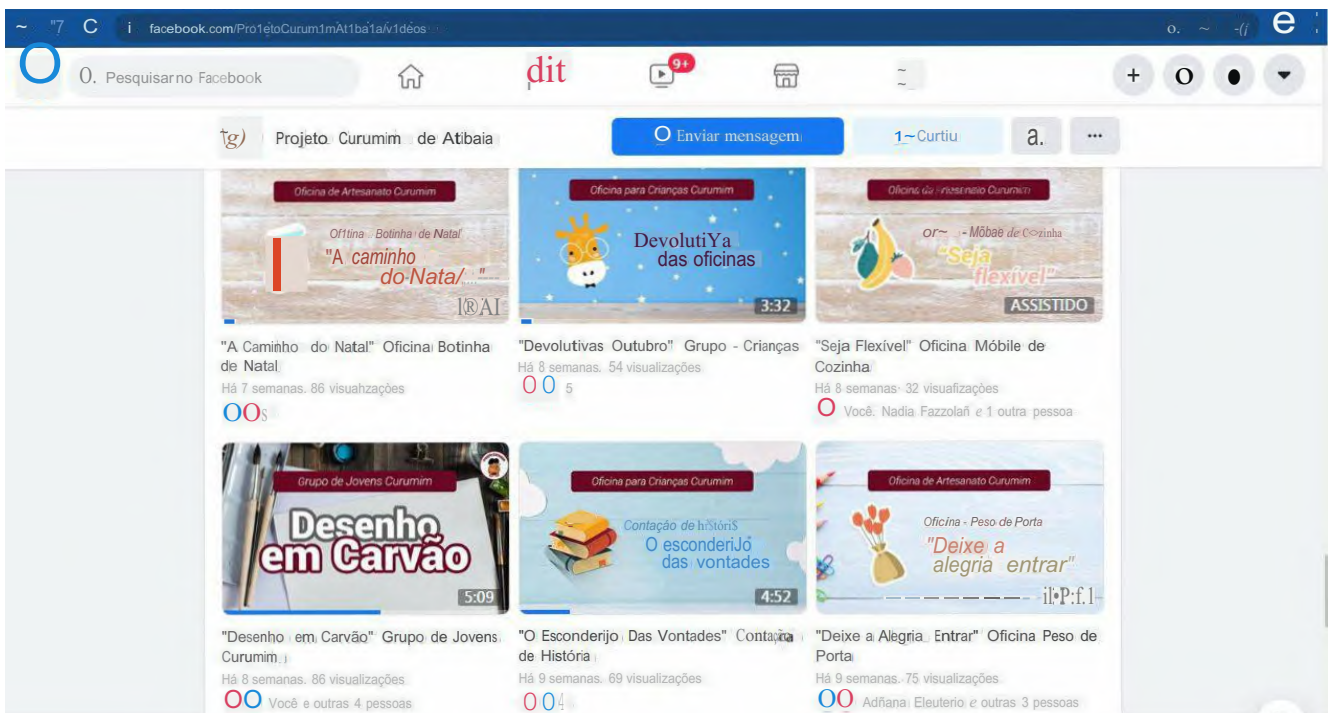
~ "7 C i facebook.com/Pro1etoCurum1mAt1ba1a/v1déos

o. ~ -(/ e

O 0. Pesquisar no Facebook

dit

9+

+ O

(g) Projeto Curumim de Atibaia

O Enviar mensagem

1~Curtiu

a.

···

Oficina de Artesanato Curumim

Of1tina Botinha de Natal

"A caminho do Nata/ "

I®AI

Oficina para Crianças Curumim

DevolutiYa das oficinas

3:32

Oficina de Artesanato Curumim

or~ - Móbae de C○zinha

"Seja flexível"

ASSISTIDO

"A Caminho do Natal" Oficina Botinha de Natal

Há 7 semanas. 86 visualizações

OOs

"Devolutivas Outubro" Grupo - Crianças

Há 8 semanas. 54 visualizações

OO 5

"Seja Flexível" Oficina Móbile de Cozinha

Há 8 semanas. 32 visualizações

O Você, Nadia Fazzolañ e 1 outra pessoa

Grupo de Jovens Curumim

Desenho em Carvão

5:09

Oficina para Crianças Curumim

Contação de hıStóri$

O esconderiJo das vontades

4:52

Oficina de Artesanato Curumim

Oficina - Peso de Porta

"Deixe a alegria entrar"

il•P:f.1

"Desenho em Carvão" Grupo de Jovens Curumim

Há 8 semanas. 86 visualizações

OO Você e outras 4 pessoas

"O Esconderijo Das Vontades" Contação de História

Há 9 semanas. 69 visualizações

OO4

"Deixe a Alegria Entrar" Oficina Peso de Porta

Há 9 semanas. 75 visualizações

OO Adñana Eleuterio e outras 3 pessoas